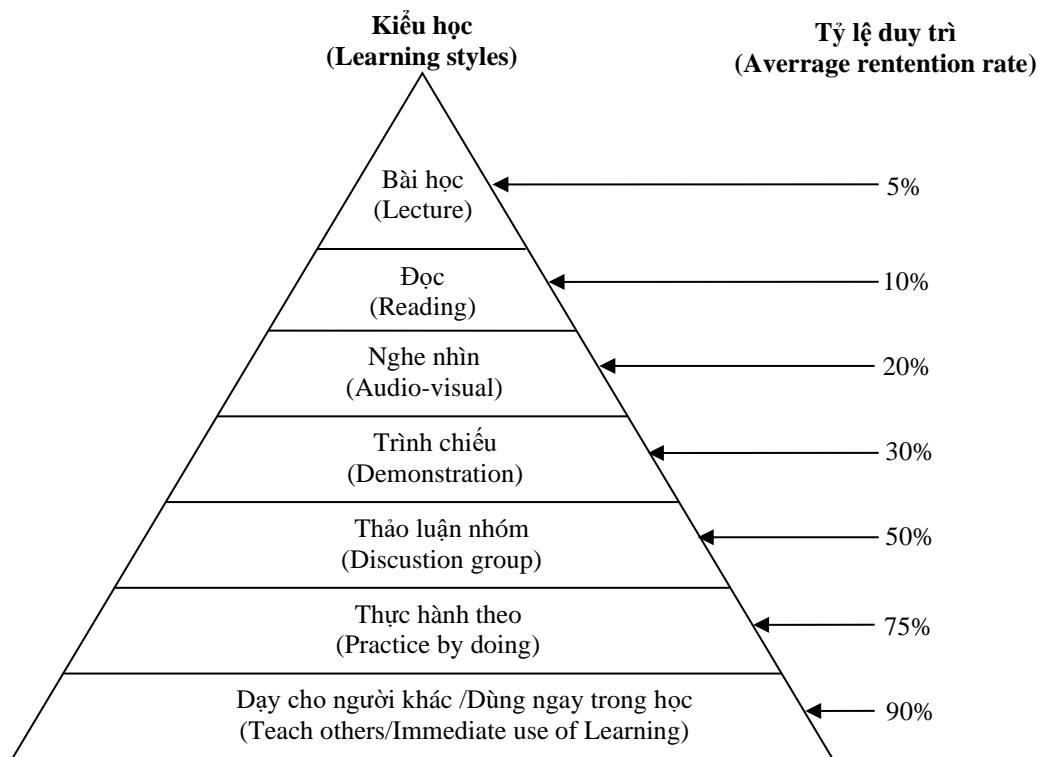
Kiểu học
(Learning styles)

Tỷ lệ duy trì
(Averrage rentention rate)

Bài học
(Lecture)

5%

Đọc
(Reading)

10%

Nghe nhìn
(Audio-visual)

20%

Trình chiếu
(Demonstration)

30%

Thảo luận nhóm
(Discustion group)

50%

Thực hành theo
(Practice by doing)

75%

Dạy cho người khác /Dùng ngay trong học
(Teach others/Immediate use of Learning)

90%